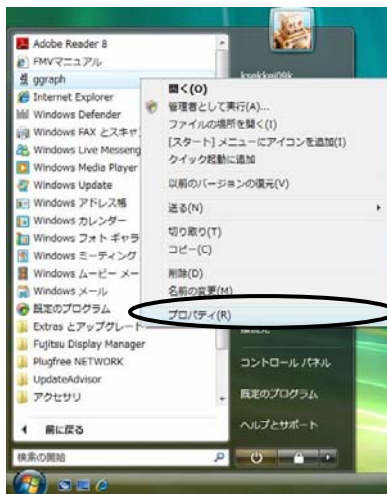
Adobe Reader 8
FMVマニュアル
ggraph
Internet Explorer
Windows Defender
Windows FAX とスキャ
Windows Live Messeng
Windows Media Player
Windows Update
Windows アドレス帳
Windows カレンダー
Windows フォト ギャラ
Windows ミーティング
Windows ムービー メー
Windows メール
既定のプログラム
Extras とアップグレード
Fujitsu Display Manager
Plugfree NETWORK
UpdateAdvisor
アクセサリ

前に戻る

検索の開始

ksekkei09k

開く(O)
管理者として実行(A)...
ファイルの場所を開く(I)
[スタート] メニューにアイコンを追加(I)
クイック起動に追加
以前のバージョンの復元(V)
送る(N)
切り取り(T)
コピー(C)
削除(D)
名前の変更(M)
プロパティ(R)

コントロール パネル
既定のプログラム
ヘルプとサポート